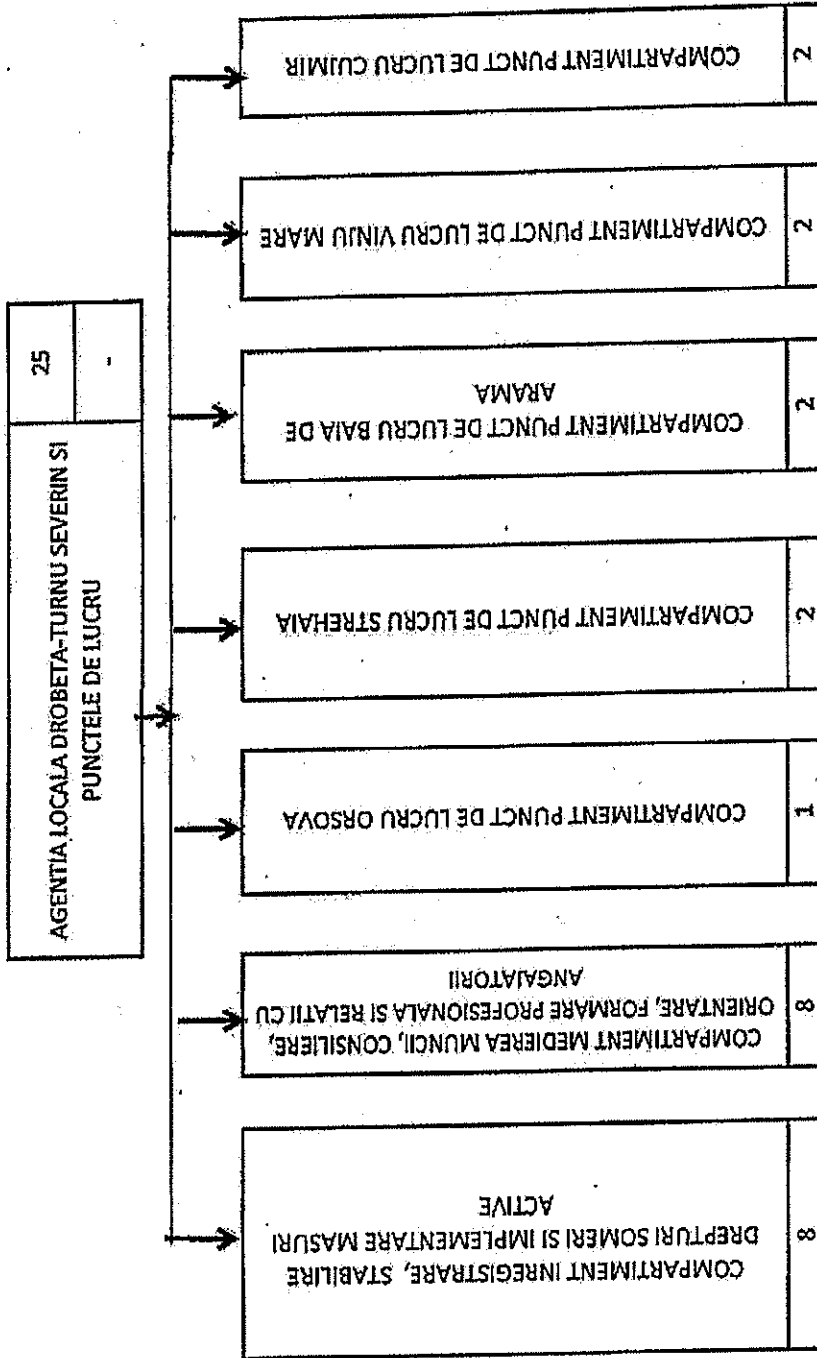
AGENTIA LOCALA DROBETA-TURNU SEVERIN SI PUNCTELE DE LUCRU

25

-

COMPARTIMENT PUNCT DE LUCRU CUJMIR

2

COMPARTIMENT PUNCT DE LUCRU VINJU MARE

2

COMPARTIMENT PUNCT DE LUCRU BAIA DE ARAMA

2

COMPARTIMENT PUNCT DE LUCRU STREHAIA

2

COMPARTIMENT PUNCT DE LUCRU ORSOVA

1

COMPARTIMENT MEDIEREA MUNCII, CONSILIERE, ORIENTARE, FORMARE PROFESIONALA SI RELATII CU ANGAJATORII

8

COMPARTIMENT INREGISTRARE, STABILIRE DREPTURI SOMERI SI IMPLEMENTARE MASURI ACTIVE

8